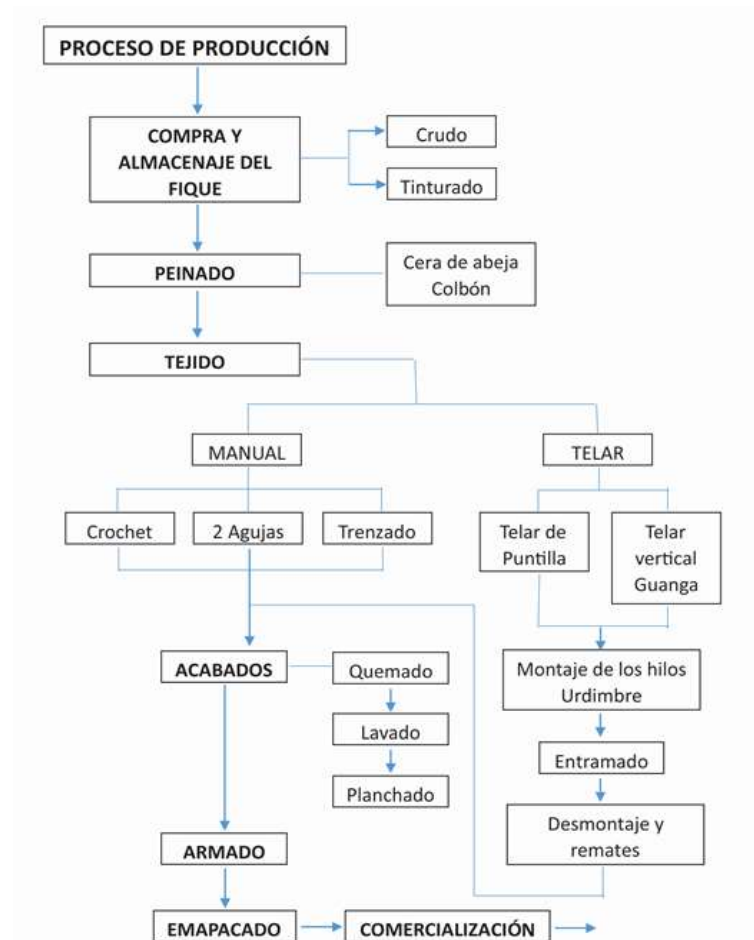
PROCESO DE PRODUCCIÓN

COMPRA Y ALMACENAJE DEL FIQUE

Crudo

Tinturado

PEINADO

Cera de abeja
Colbón

TEJIDO

MANUAL

TELAR

Crochet

2 Agujas

Trenzado

Telar de Puntilla

Telar vertical Guanga

ACABADOS

Quemado

Lavado

Planchado

Montaje de los hilos Urdimbre

Entramado

Desmontaje y remates

ARMADO

EMAPACADO

COMERCIALIZACIÓN